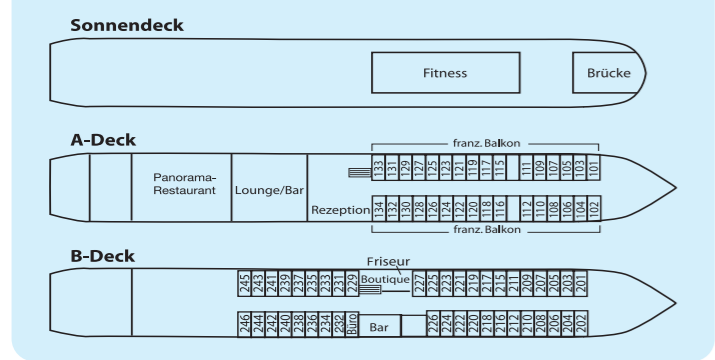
Sonnendeck

Fitness

Brücke

A-Deck

franz. Balkon

Panorama-Restaurant

Lounge/Bar

Rezeption

133 131 129 127 125 123 121 119 117 115 111 109 107 105 103 101

134 132 130 128 126 124 122 120 118 116 112 110 108 106 104 102

franz. Balkon

B-Deck

Friseur

Boutique

245 243 241 239 237 235 233 231 229 227 225 223 221 219 217 215 211 209 207 205 203 201

246 244 242 240 238 236 234 232 Büro Bar 226 224 222 220 218 216 212 210 208 206 204 202